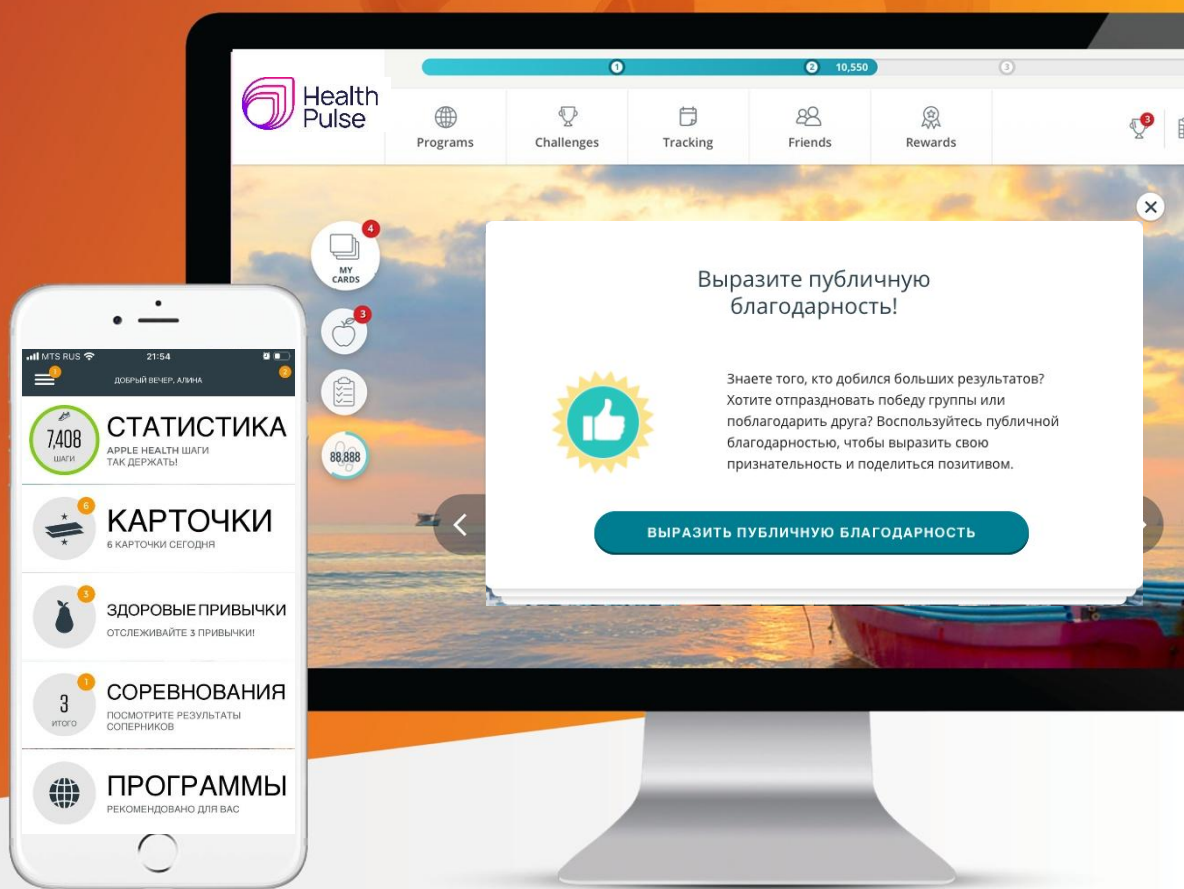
1 2 10,550 3

Health Pulse

Programs
Challenges
Tracking
Friends
Rewards

3

4
MY CARDS
3

88,888

Выразите публичную благодарность!

Знаете того, кто добился больших результатов? Хотите отпраздновать победу группы или поблагодарить друга? Воспользуйтесь публичной благодарностью, чтобы выразить свою признательность и поделиться позитивом.

ВЫРАЗИТЬ ПУБЛИЧНУЮ БЛАГОДАРНОСТЬ

MTS RUS 21:54
3 ДОБРЫЙ ВЕЧЕР, АЛИНА 2

7,408 ШАГИ
СТАТИСТИКА
APPLE HEALTH ШАГИ
ТАК ДЕРЖАТЬ!

6
КАРТОЧКИ
6 КАРТОЧКИ СЕГОДНЯ

3
ЗДОРОВЫЕ ПРИВЫЧКИ
ОТСЛЕЖИВАЙТЕ 3 ПРИВЫЧКИ!

1
3 ИТОГО
СОРЕВНОВАНИЯ
ПОСМОТРИТЕ РЕЗУЛЬТАТЫ СОПЕРНИКОВ

ПРОГРАММЫ
РЕКОМЕНДОВАНО ДЛЯ ВАС